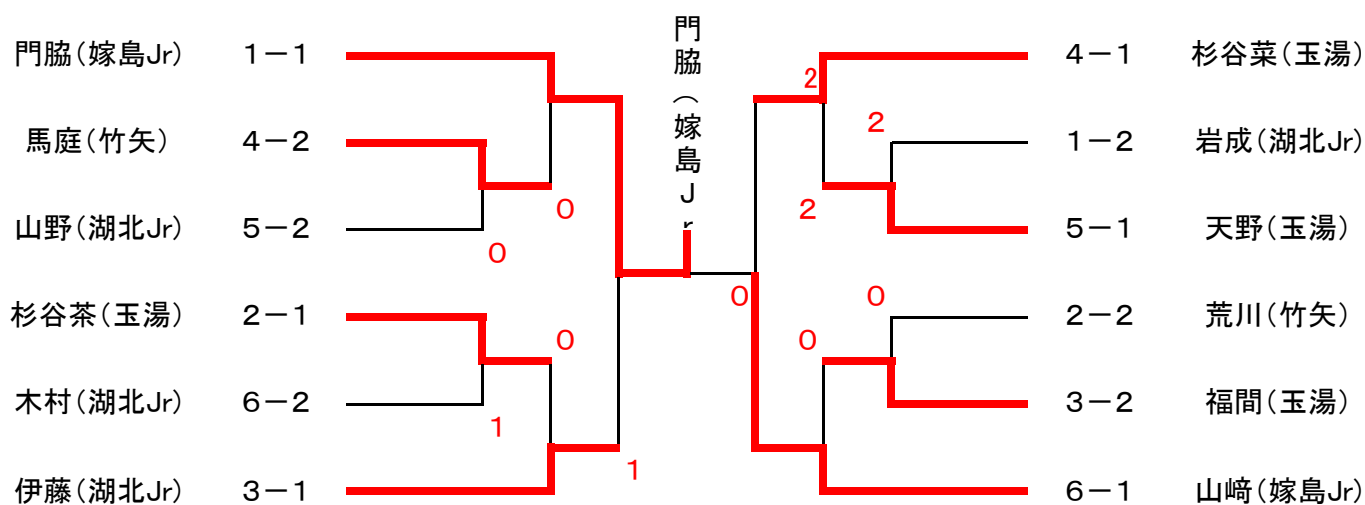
門脇（嫁島Jr） 1－1
馬庭（竹矢） 4－2
山野（湖北Jr） 5－2
杉谷茶（玉湯） 2－1
木村（湖北Jr） 6－2
伊藤（湖北Jr） 3－1

門脇（嫁島Jr）

4－1 杉谷菜（玉湯）
1－2 岩成（湖北Jr）
5－1 天野（玉湯）
2－2 荒川（竹矢）
3－2 福間（玉湯）
6－1 山﨑（嫁島Jr）

0
0
0
1
1
0
2
2
2
0
0
0